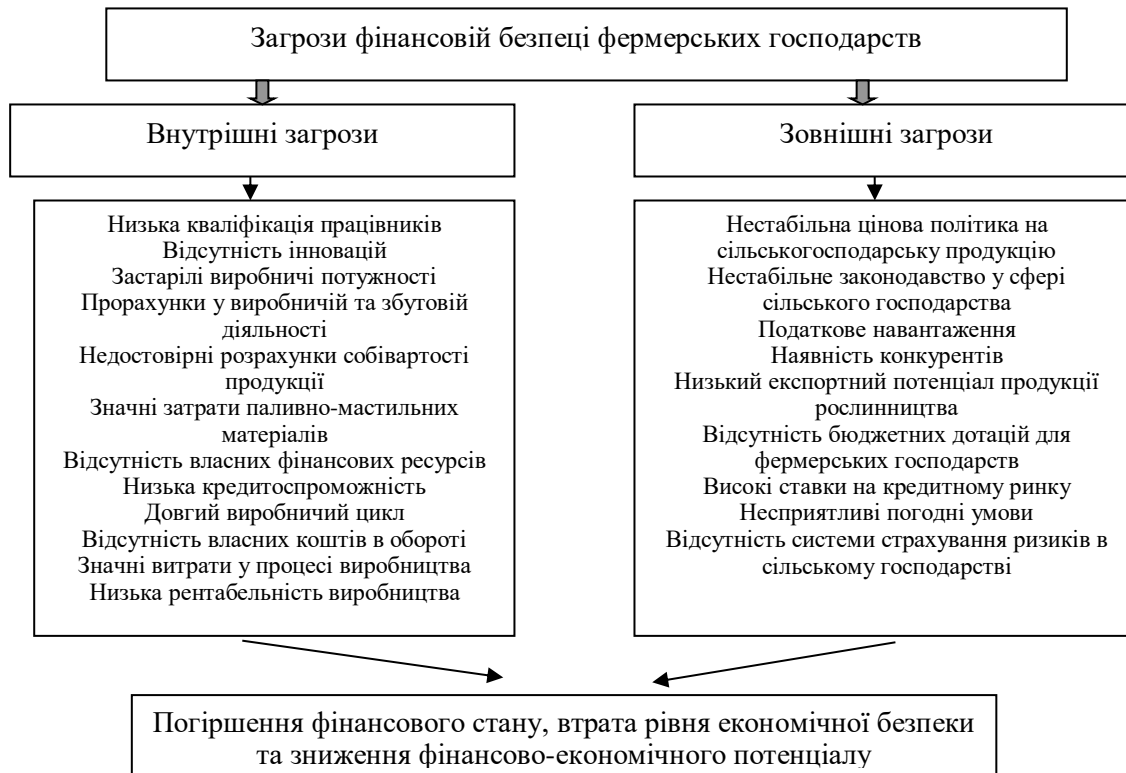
Загрози фінансовій безпеці фермерських господарств

Внутрішні загрози

Низька кваліфікація працівників
Відсутність інновацій
Застарілі виробничі потужності
Прорахунки у виробничій та збутовій діяльності
Недостовірні розрахунки собівартості продукції
Значні затрати паливно-мастильних матеріалів
Відсутність власних фінансових ресурсів
Низька кредитоспроможність
Довгий виробничий цикл
Відсутність власних коштів в обороті
Значні витрати у процесі виробництва
Низька рентабельність виробництва

Зовнішні загрози

Нестабільна цінова політика на сільськогосподарську продукцію
Нестабільне законодавство у сфері сільського господарства
Податкове навантаження
Наявність конкурентів
Низький експортний потенціал продукції рослинництва
Відсутність бюджетних дотацій для фермерських господарств
Високі ставки на кредитному ринку
Несприятливі погодні умови
Відсутність системи страхування ризиків в сільському господарстві

Погіршення фінансового стану, втрата рівня економічної безпеки та зниження фінансово-економічного потенціалу